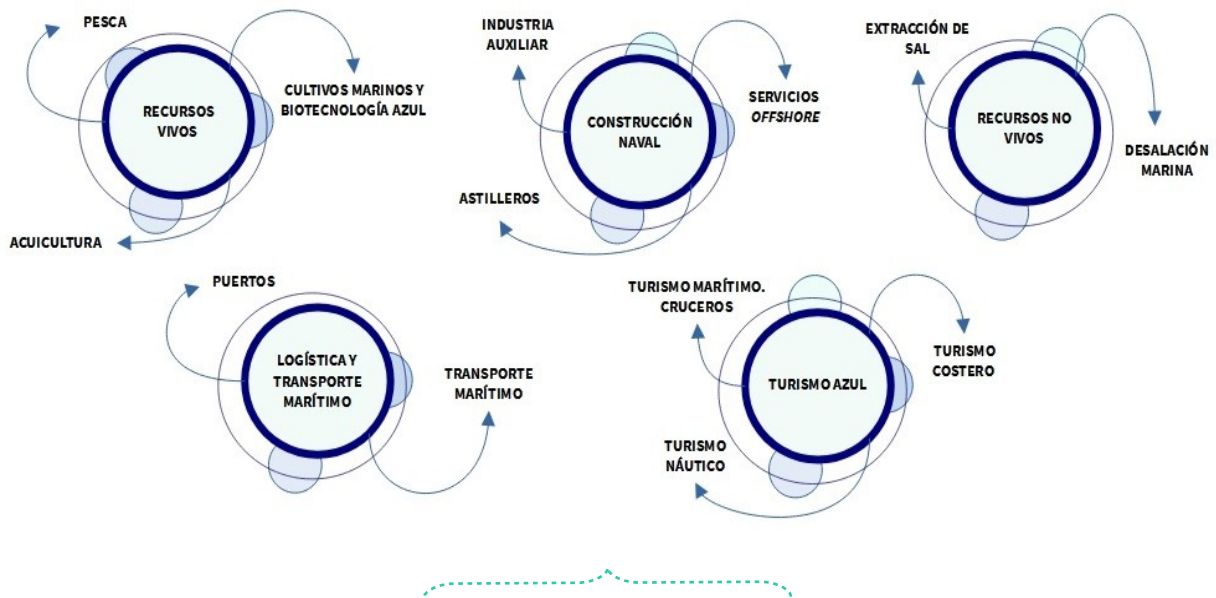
PESCA

RECURSOS VIVOS

CULTIVOS MARINOS Y BIOTECNOLOGÍA AZUL

ACUICULTURA

INDUSTRIA AUXILIAR

CONSTRUCCIÓN NAVAL

SERVICIOS *OFFSHORE*

ASTILLEROS

EXTRACCIÓN DE SAL

RECURSOS NO VIVOS

DESALACIÓN MARINA

PUERTOS

LOGÍSTICA Y TRANSPORTE MARÍTIMO

TRANSPORTE MARÍTIMO

TURISMO MARÍTIMO. CRUCEROS

TURISMO AZUL

TURISMO COSTERO

TURISMO NÁUTICO